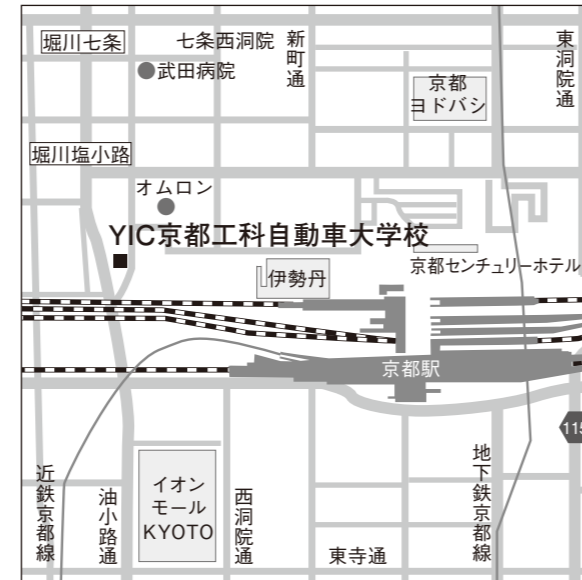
堀川七条

七条西洞院

新町通

京都ヨドバシ

東洞院通

●武田病院

堀川塩小路

オムロン

YIC京都工科自動車大学校

伊勢丹

京都センチュリーホテル

京都駅

115

近鉄京都線

油小路通

イオンモールKYOTO

西洞院通

東寺通

地下鉄京都線